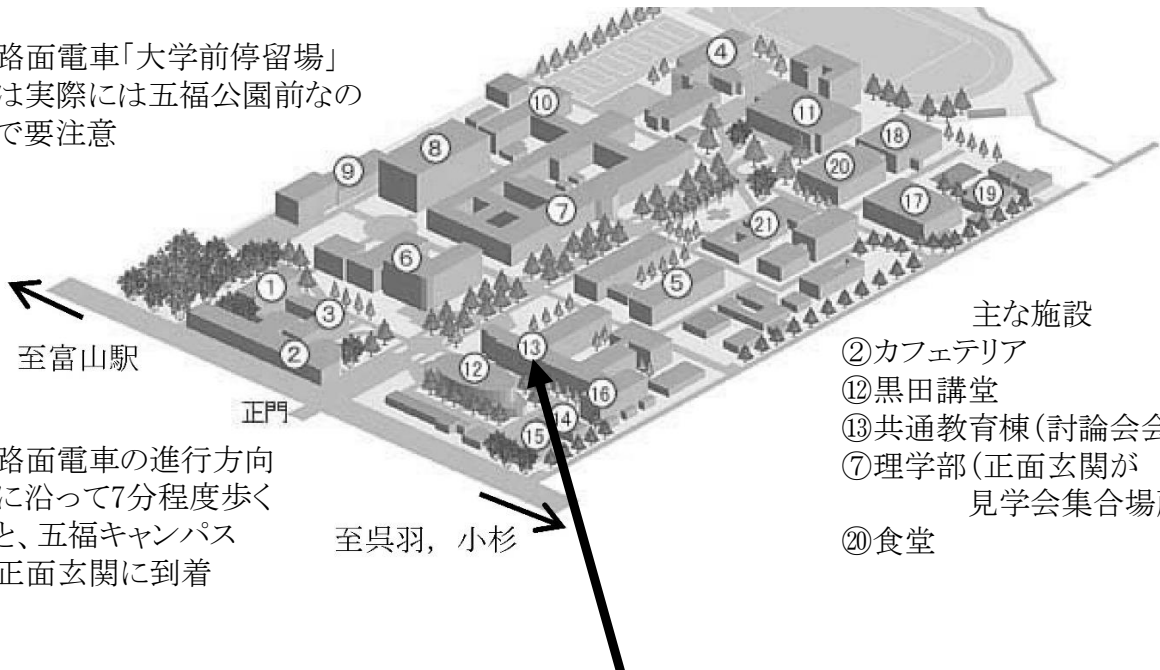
路面電車「大学前停留場」は実際には五福公園前なので要注意

④
⑩
⑪
⑱
⑧
⑨
⑳
⑲
⑰
⑦
㉑
⑥
①
⑤
③
②
⑬
⑫
⑯
⑭
⑮

至富山駅

正門

路面電車の進行方向に沿って7分程度歩くと、五福キャンパス正面玄関に到着

至呉羽，小杉

主な施設
②カフェテリア
⑫黒田講堂
⑬共通教育棟(討論会会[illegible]
⑦理学部(正面玄関が
見学会集合場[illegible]
⑳食堂